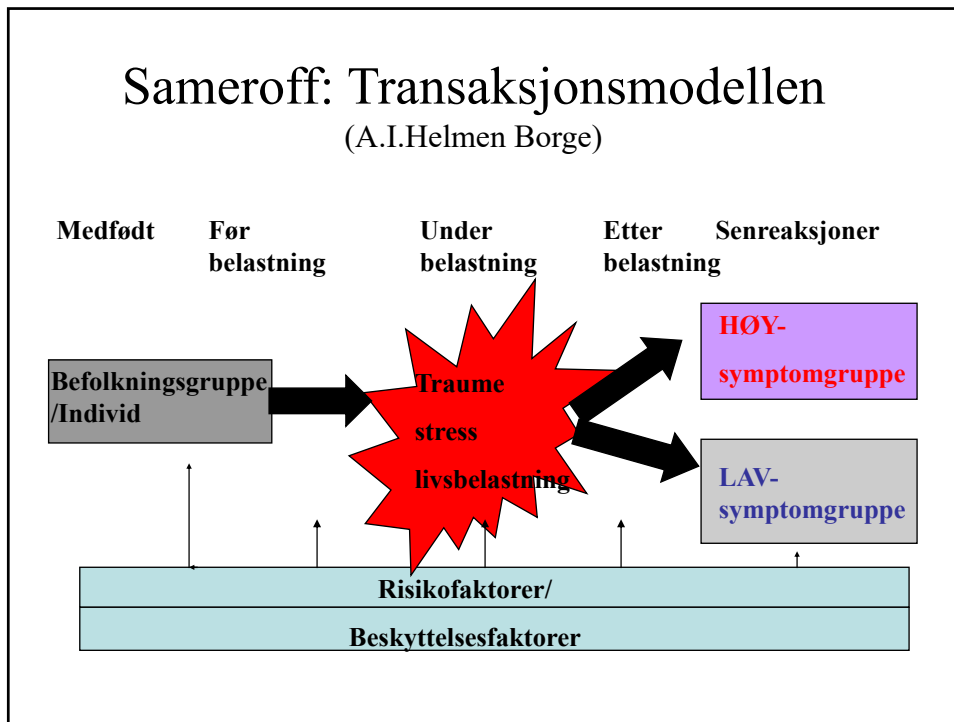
Sameroff: Transaksjonsmodellen
(A.I.Helmen Borge)

Medfødt

Før belastning

Under belastning

Etter belastning

Senreaksjoner

Befolkningsgruppe /Individid

Traume

stress

livsbelastning

HØY-

symptomgruppe

LAV-

symptomgruppe

Risikofaktorer/

Beskyttelsesfaktorer